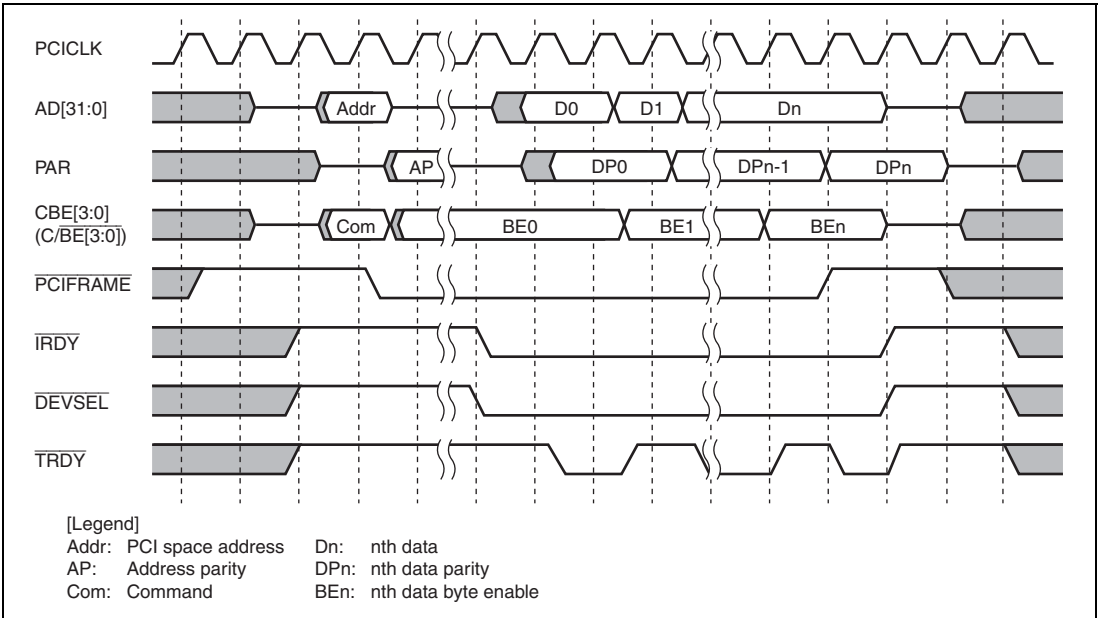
PCICLK

AD[31:0]

Addr

D0

D1

Dn

PAR

AP

DP0

DPn-1

DPn

CBE[3:0]
(C/$\overline{BE}$[3:0])

Com

BE0

BE1

BEn

$\overline{PCIFRAME}$

$\overline{IRDY}$

$\overline{DEVSEL}$

$\overline{TRDY}$

[Legend]
Addr: PCI space address
AP: Address parity
Com: Command
Dn: nth data
DPn: nth data parity
BEn: nth data byte enable